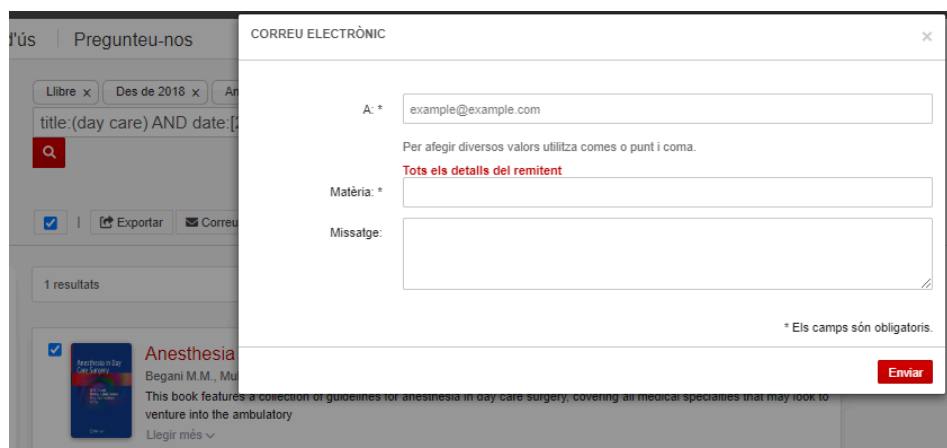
d'ús | Pregunteu-nos

Llibre × Des de 2018 × An

title:(day care) AND date:[2

Exportar Correu

1 resultats

Anesthesia
Begani M.M., Mu
This book features a collection of guidelines for anesthesia in day care surgery, covering all medical specialities that may look to venture into the ambulatory
Llegir més

CORREU ELECTRÒNIC

×

A: *
example@example.com
Per afegir diversos valors utilitza comes o punt i coma.
Tots els details del remitent
Matèria: *
Missatge:

* Els camps són obligatoris.

Enviar